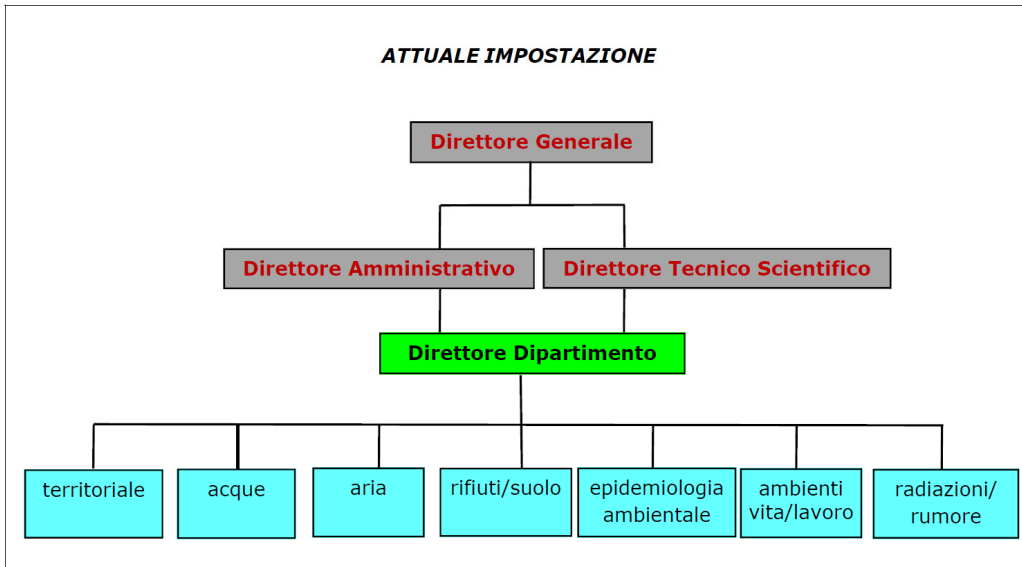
ATTUALE IMPOSTAZIONE

Direttore Generale

Direttore Amministrativo

Direttore Tecnico Scientifico

Direttore Dipartimento

territoriale

acque

aria

rifiuti/suolo

epidemiologia ambientale

ambienti vita/lavoro

radiazioni/ rumore